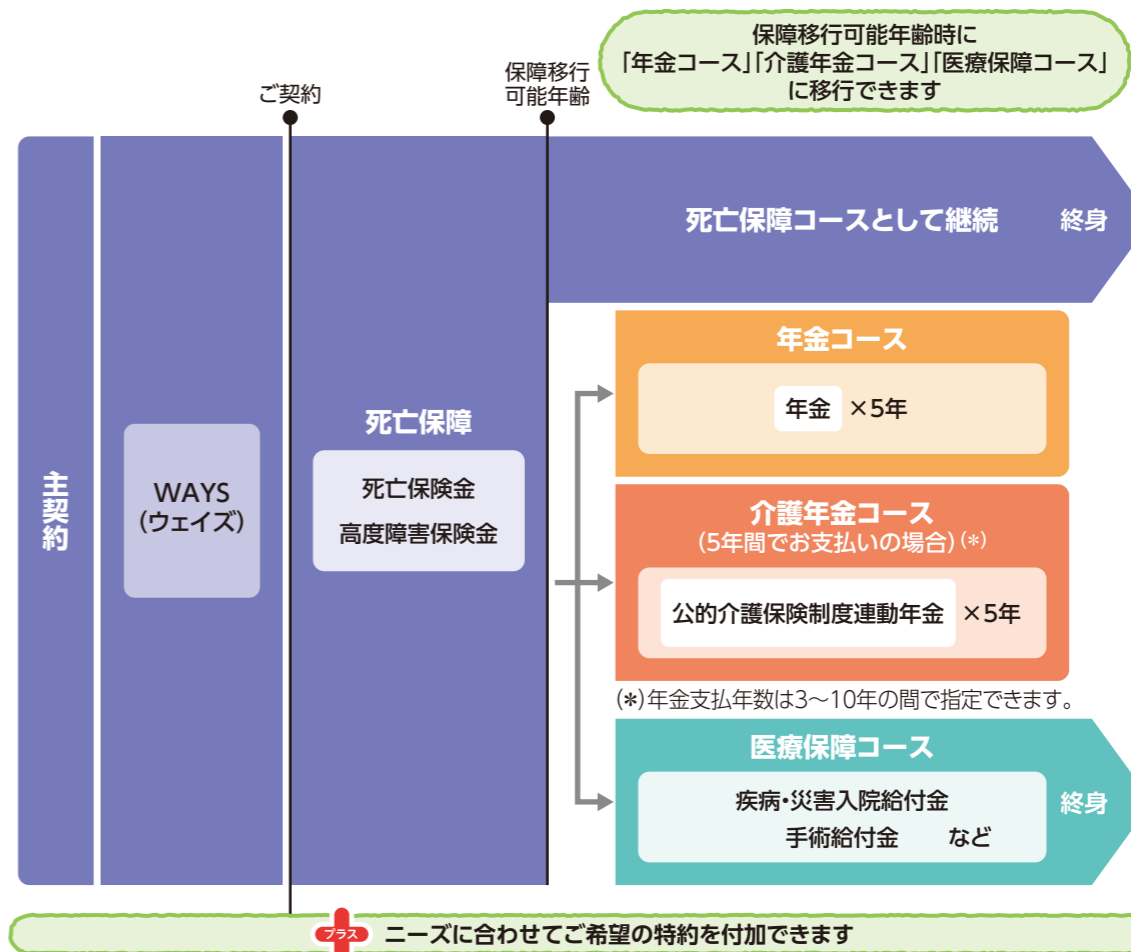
保障移行可能年齢時に
「年金コース」「介護年金コース」「医療保障コース」
に移行できます

ご契約

保障移行
可能年齢

主契約

WAYS
（ウェイズ）

死亡保障

死亡保険金
高度障害保険金

死亡保障コースとして継続

終身

年金コース

年金 ×5年

介護年金コース
（5年間でお支払いの場合）(*)

公的介護保険制度連動年金 ×5年

(*)年金支払年数は3〜10年の間で指定できます。

医療保障コース

疾病・災害入院給付金
手術給付金 など

終身

プラス ニーズに合わせてご希望の特約を付加できます